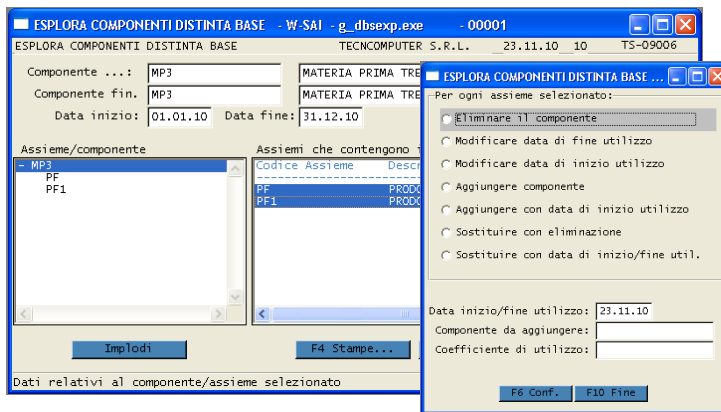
ESPLORA COMPONENTI DISTINTA BASE - W-SAI - g_dbsexp.exe - 00001

ESPLORA COMPONENTI DISTINTA BASE TECNCOMPUTER S.R.L. 23.11.10 10 TS-09006

Componente ...: MP3 MATERIA PRIMA TRE

Componente fin. MP3 MATERIA PRIMA TRE

Data inizio: 01.01.10 Data fine: 31.12.10

Assieme/componente

- MP3
PF
PF1

Assiemi che contengono i

| Codice Assieme | Descr |
|---|---|
| PF | PRODO |
| PF1 | PRODO |

Implodi

F4 Stampe...

Dati relativi al componente/assieme selezionato

ESPLORA COMPONENTI DISTINTA BASE ...

Per ogni assieme selezionato:

Eliminare il componente

Modificare data di fine utilizzo

Modificare data di inizio utilizzo

Aggiungere componente

Aggiungere con data di inizio utilizzo

Sostituire con eliminazione

Sostituire con data di inizio/fine util.

Data inizio/fine utilizzo: 23.11.10

Componente da aggiungere:

Coefficiente di utilizzo:

F6 Conf. F10 Fine